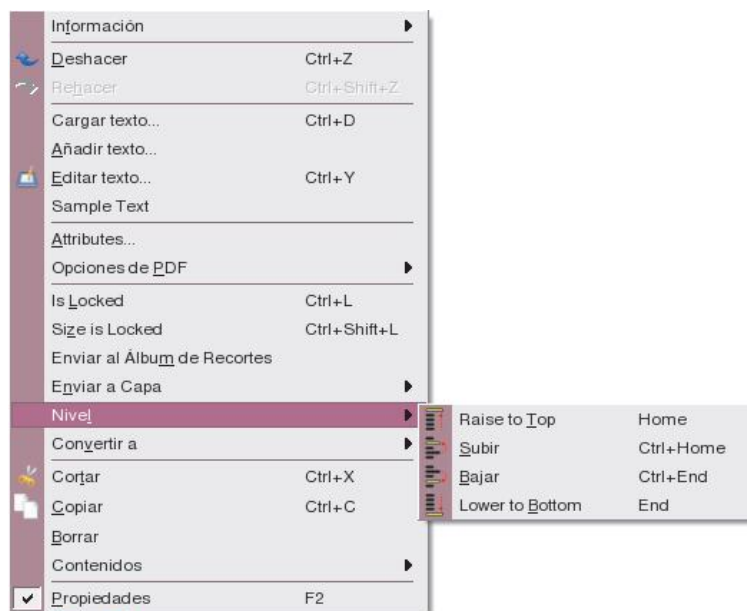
| | |
|---|---|
| Información | |
| Deshacer | Ctrl+Z |
| Rehacer | Ctrl+Shift+Z |
| Cargar texto... | Ctrl+D |
| Añadir texto... | |
| Editar texto... | Ctrl+Y |
| Sample Text | |
| Attributes... | |
| Opciones de PDF | |
| Is Locked | Ctrl+L |
| Size is Locked | Ctrl+Shift+L |
| Enviar al Álbum de Recortes | |
| Enviar a Capa | |
| Nivel | |
| Convertir a | |
| Cortar | Ctrl+X |
| Copiar | Ctrl+C |
| Borrar | |
| Contenidos | |
| Propiedades | F2 |

| | |
|---|---|
| Raise to Top | Home |
| Subir | Ctrl+Home |
| Bajar | Ctrl+End |
| Lower to Bottom | End |